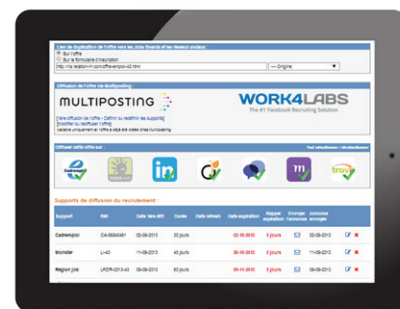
Lien de duplication de l'offre vers les Jobs Boards et les réseaux sociaux

Sur l'offre

Sur le formulaire d'inscription

http://rs.relation-rh.com/offre-emploi-43.html

--- Origine ---

Diffusion de l'offre via Multiposting

MULTIPOSTING

WORK4LABS

The #1 Facebook Recruiting Solution

[Voir diffusion de l'offre - Définir ou redéfinir les supports]

[Modifier ou rediffuser l'offre]

Diffuser cette offre sur :

Cadremploi

LinkedIn

trov

Supports de diffusion du recrutement :

| Support | Ref. | Date lien diff. | Durée | Date retrait | Date expiration | Rappel expiration | Envoyer l'annonce | Annonce envoyée |  |
|---|---|---|---|---|---|---|---|---|---|
| Cadremploi | CA-00004561 | 02-09-2013 | 30 jours |  | 02-10-2013 | 5 jours |  | 02-09-2013 |  |
| Monster | LI-43 | 11-09-2013 | 45 jours |  | 26-10-2013 | 5 jours |  | 11-09-2013 |  |
| Region job | LRDR-2013-43 | 09-09-2013 | 30 jours |  | 09-10-2013 | 5 jours |  | 09-09-2013 |  |
|  |  | 02-09-2013 |  |  | 02-10-2013 | 5 jours |  | 02-09-2013 |  |